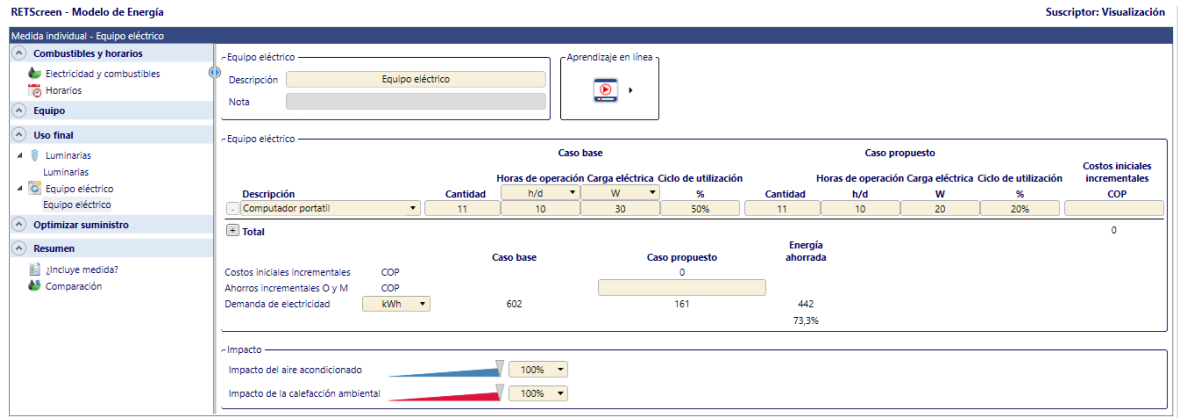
RETScreen - Modelo de Energía

Suscriptor: Visualización

Medida individual - Equipo eléctrico

Combustibles y horarios
Electricidad y combustibles
Horarios
Equipo
Uso final
Luminarias
Luminarias
Equipo eléctrico
Equipo eléctrico
Optimizar suministro
Resumen
¿Incluye medida?
Comparación

Equipo eléctrico
Descripción Equipo eléctrico
Nota

Aprendizaje en línea

Equipo eléctrico

| | Caso base | | | | Caso propuesto | | | | |
|---|---|---|---|---|---|---|---|---|---|
| Descripción | Cantidad | Horas de operación h/d | Carga eléctrica W | Ciclo de utilización % | Cantidad | Horas de operación h/d | Carga eléctrica W | Ciclo de utilización % | Costos iniciales incrementales COP |
| Computador portatil | 11 | 10 | 30 | 50% | 11 | 10 | 20 | 20% | |

Total 0

| | | Caso base | Caso propuesto | Energía ahorrada |
|---|---|---|---|---|
| Costos iniciales incrementales | COP | | 0 | |
| Ahorros incrementales O y M | COP | | | |
| Demanda de electricidad | kWh | 602 | 161 | 442 |
| | | | | 73,3% |

Impacto
Impacto del aire acondicionado 100%
Impacto de la calefacción ambiental 100%